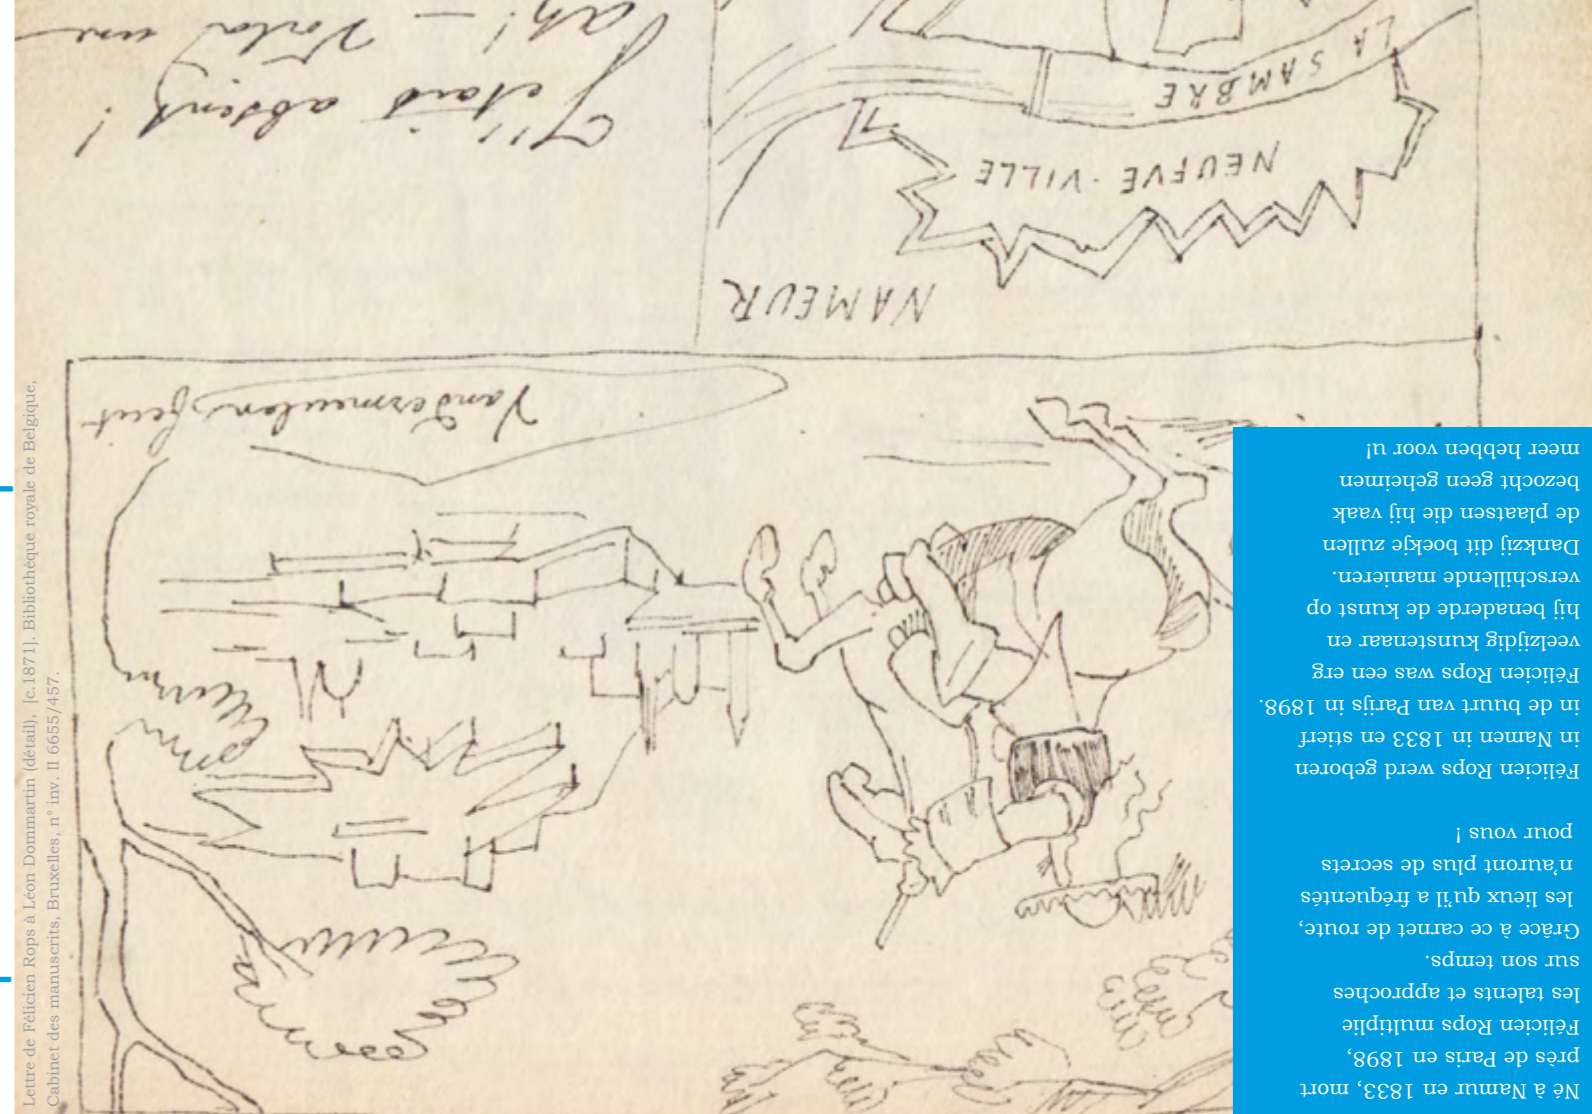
Né à Namur en 1833, mort près de Paris en 1898, Félicien Rops multiplie les talents et approches sur son temps.
Grâce à ce carnet de route, les lieux qu'il a fréquentés n'auront plus de secrets pour vous !

Félicien Rops werd geboren in Namen in 1833 en stierf in de buurt van Parijs in 1898. Félicien Rops was een erg veelzijdig kunstenaar en hij benaderde de kunst op verschillende manieren. Dankzij dit boekje zullen de plaatsen die hij vaak bezocht geen geheimen meer hebben voor u!

NAMEUR

NEUFVE · VILLE

LA SAMBRE

C'est absurde ! ah ! Voilà un

Vandermeulen fecit

Lettre de Félicien Rops à Léon Dommartin (détail), [c.1871]. Bibliothèque royale de Belgique, Cabinet des manuscrits, Bruxelles, n° inv. II 6655/457.